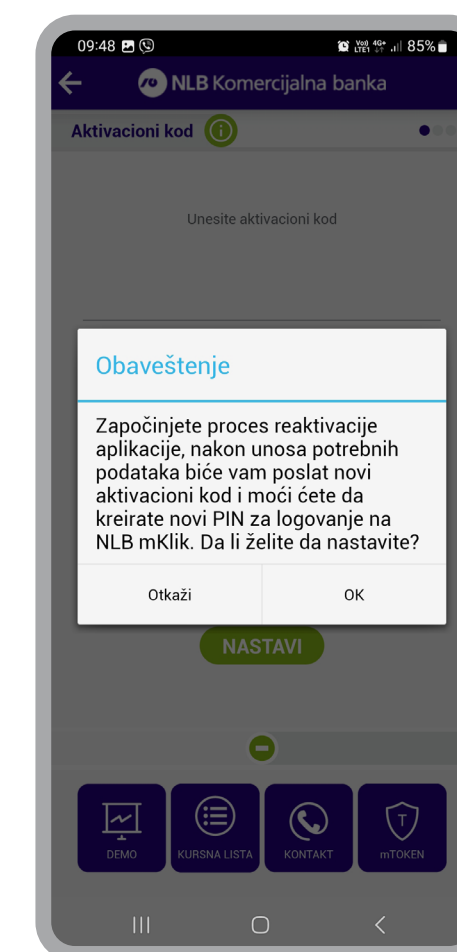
09:48

Vo) 4G+ LTE1 85%

NLB Komercijalna banka

Aktivacioni kod

Unesite aktivacioni kod

Obaveštenje

Započinjete proces reaktivacije aplikacije, nakon unosa potrebnih podataka biće vam poslat novi aktivacioni kod i moći ćete da kreirate novi PIN za logovanje na NLB mKlik. Da li želite da nastavite?

Otkaži

OK

NASTAVI

DEMO

KURSNA LISTA

KONTAKT

T

mTOKEN